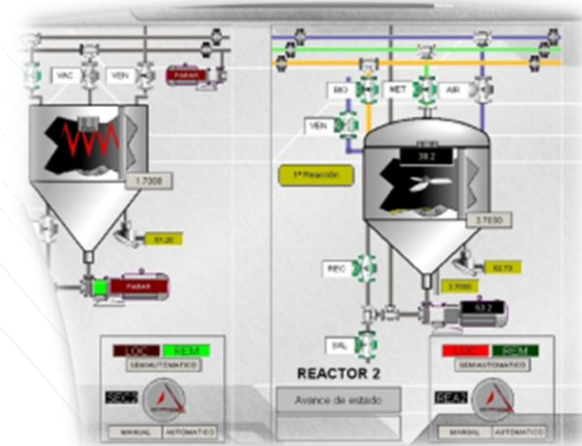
VAC
VEN
PARAR
1.7008
51.20
PARAR
LOC
REM
SEMIAUTOMATICO
SEC2
MANUAL
AUTOMATICO
BIO
MET
AIR
VEN
38.2
1ª Reacción
3.7030
REC
82.79
3.7080
50.2
SAL
REACTOR 2
Avance de estado
LOC
REM
SEMIAUTOMATICO
REA2
MANUAL
AUTOMATICO